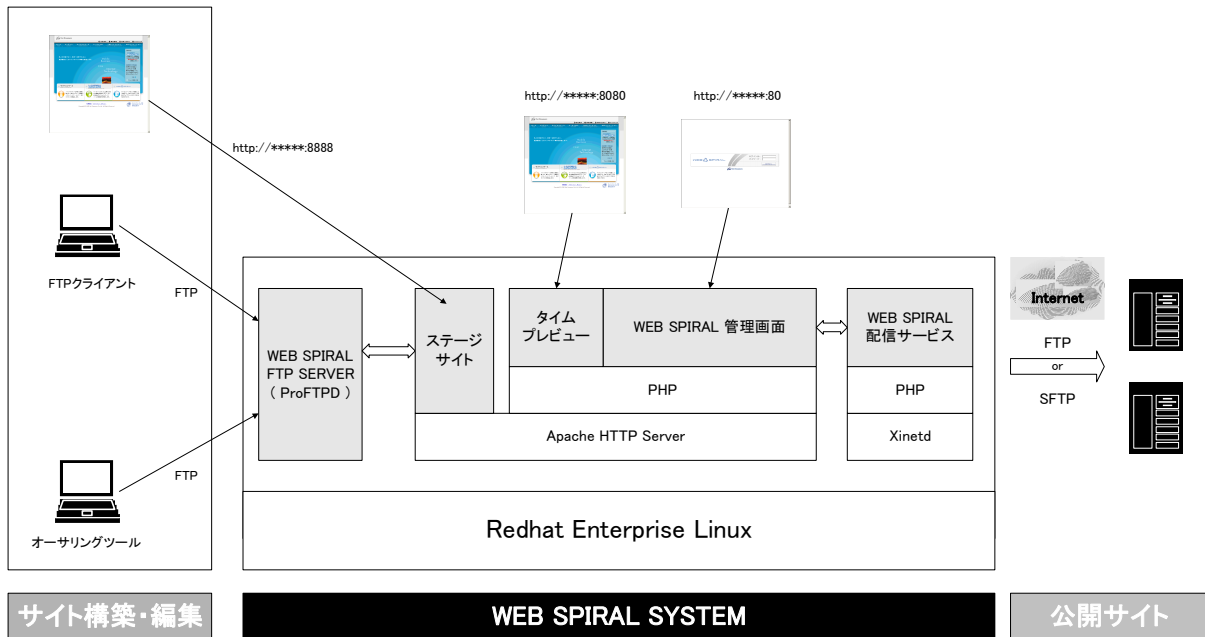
http://*****:8888

http://*****:8080

http://*****:80

FTPクライアント

FTP

FTP

オーサリングツール

WEB SPIRAL FTP SERVER ( ProFTPD )

ステージサイト

タイムプレビュー

WEB SPIRAL 管理画面

PHP

Apache HTTP Server

WEB SPIRAL 配信サービス

PHP

Xinetd

Redhat Enterprise Linux

Internet

FTP
or
SFTP

サイト構築・編集

WEB SPIRAL SYSTEM

公開サイト